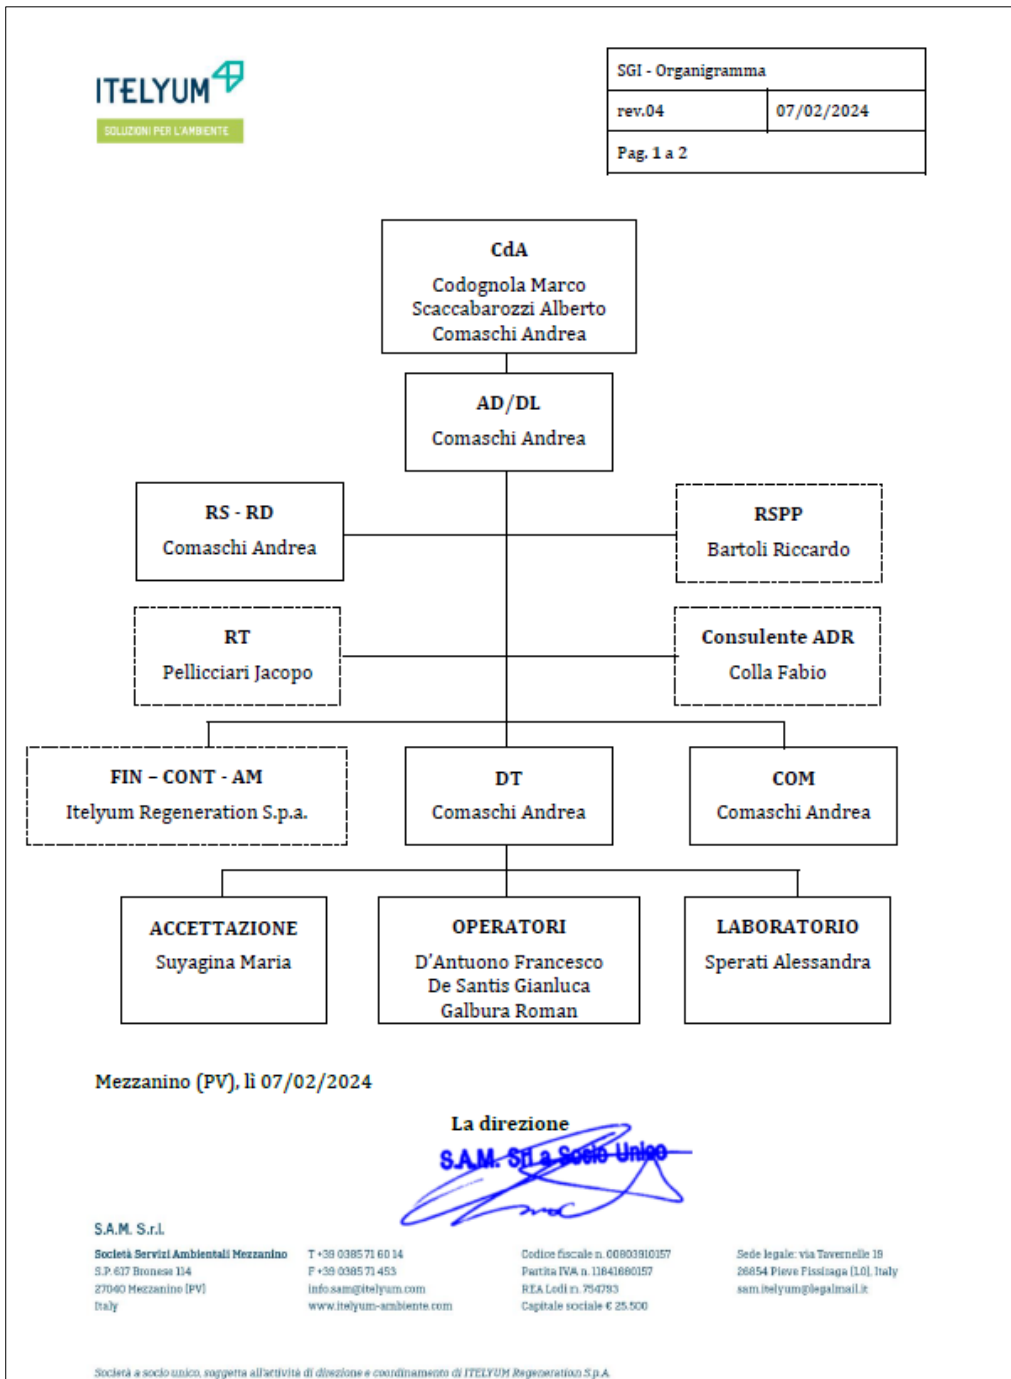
ITELYUM
SOLUZIONI PER L'AMBIENTE

| SGI - Organigramma | |
|---|---|
| rev.04 | 07/02/2024 |
| Pag. 1 a 2 | |

CdA
Codognola Marco
Scaccabarozzi Alberto
Comaschi Andrea

AD/DL
Comaschi Andrea

RS - RD
Comaschi Andrea

RSPP
Bartoli Riccardo

RT
Pellicciari Jacopo

Consulente ADR
Colla Fabio

FIN – CONT - AM
Itelyum Regeneration S.p.a.

DT
Comaschi Andrea

COM
Comaschi Andrea

ACCETTAZIONE
Suyagina Maria

OPERATORI
D'Antuono Francesco
De Santis Gianluca
Galbura Roman

LABORATORIO
Sperati Alessandra

Mezzanino (PV), lì 07/02/2024

La direzione
S.A.M. Srl a Socio Unico

S.A.M. S.r.l.
Società Servizi Ambientali Mezzanino
S.P. 617 Bronese 114
27040 Mezzanino (PV)
Italy

T +39 0385 71 60 14
F +39 0385 71 453
info.sam@itelyum.com
www.itelyum-ambiente.com

Codice fiscale n. 00803910157
Partita IVA n. 11841680157
REA Lodi n. 754793
Capitale sociale € 25.500

Sede legale: via Tavernelle 19
26854 Pieve Fissiraga (LO), Italy
sam.itelyum@legalmail.it

Società a socio unico, soggetta all'attività di direzione e coordinamento di ITELYUM Regeneration S.p.A.